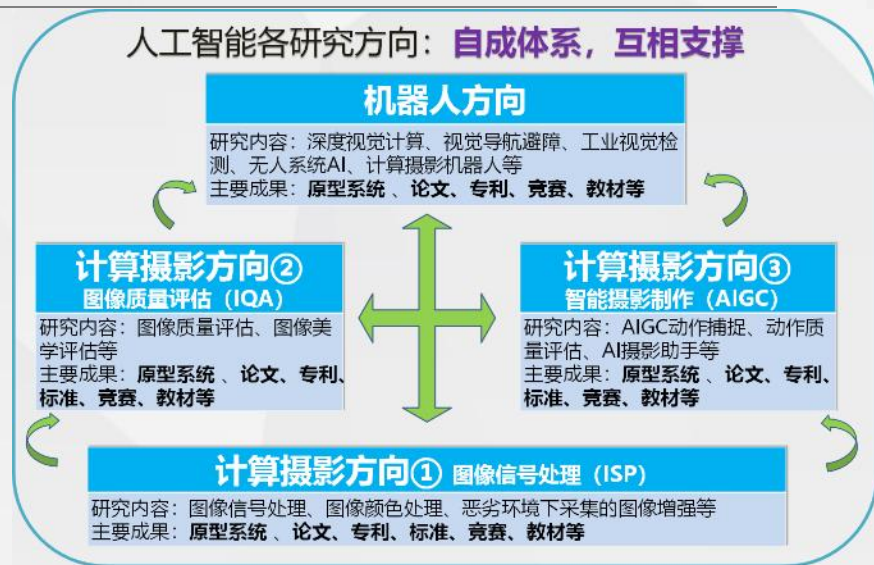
人工智能各研究方向：自成体系，互相支撑

机器人方向
研究内容：深度视觉计算、视觉导航避障、工业视觉检测、无人系统AI、计算摄影机器人等
主要成果：原型系统 、论文、专利、竞赛、教材等

计算摄影方向②
图像质量评估（IQA）
研究内容：图像质量评估、图像美学评估等
主要成果：原型系统 、论文、专利、标准、竞赛、教材等

计算摄影方向③
智能摄影制作（AIGC）
研究内容：AIGC动作捕捉、动作质量评估、AI摄影助手等
主要成果：原型系统 、论文、专利、标准、竞赛、教材等

计算摄影方向① 图像信号处理（ISP）
研究内容：图像信号处理、图像颜色处理、恶劣环境下采集的图像增强等
主要成果：原型系统 、论文、专利、标准、竞赛、教材等